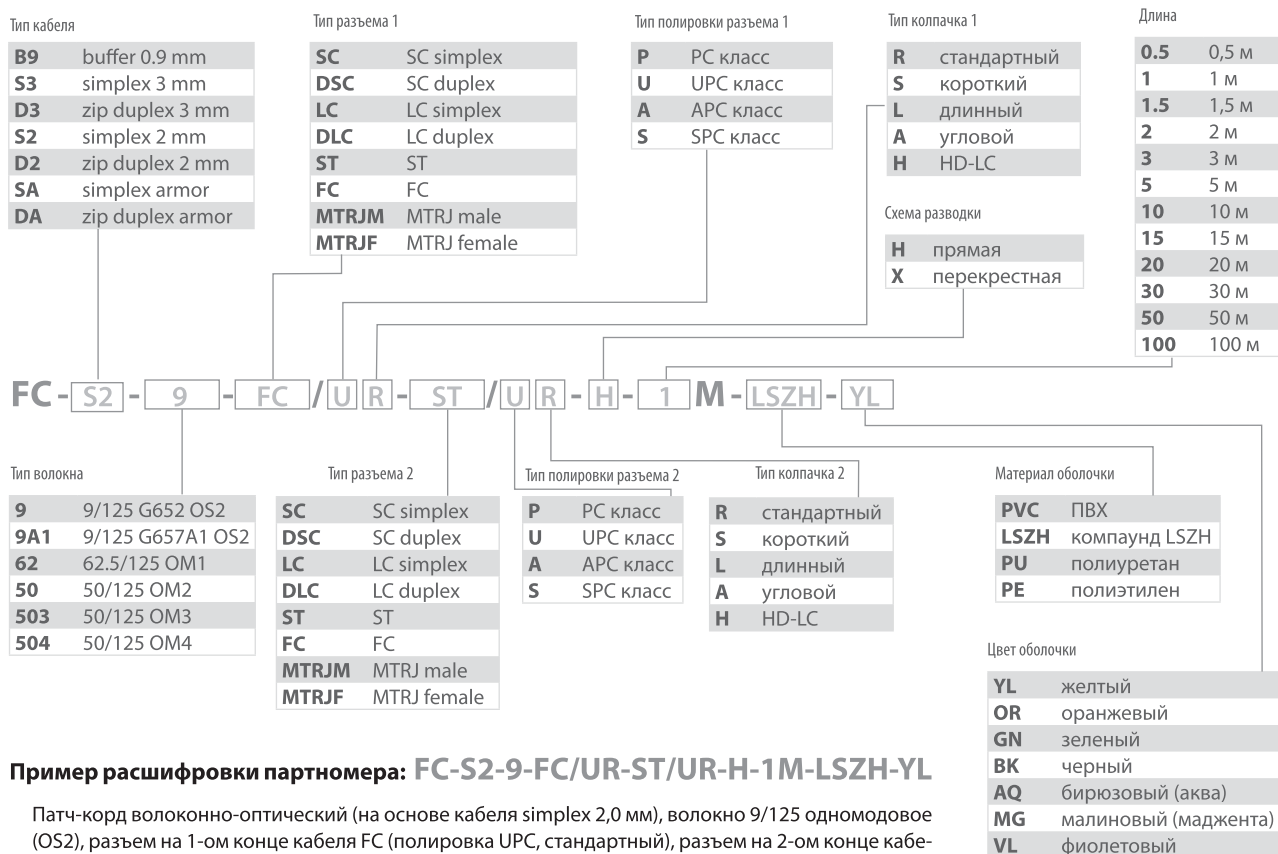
Тип кабеля

| | |
|---|---|
| **B9** | buffer 0.9 mm |
| **S3** | simplex 3 mm |
| **D3** | zip duplex 3 mm |
| **S2** | simplex 2 mm |
| **D2** | zip duplex 2 mm |
| **SA** | simplex armor |
| **DA** | zip duplex armor |

Тип разъема 1

| | |
|---|---|
| **SC** | SC simplex |
| **DSC** | SC duplex |
| **LC** | LC simplex |
| **DLC** | LC duplex |
| **ST** | ST |
| **FC** | FC |
| **MTRJM** | MTRJ male |
| **MTRJF** | MTRJ female |

Тип полировки разъема 1

| | |
|---|---|
| **P** | PC класс |
| **U** | UPC класс |
| **A** | APC класс |
| **S** | SPC класс |

Тип колпачка 1

| | |
|---|---|
| **R** | стандартный |
| **S** | короткий |
| **L** | длинный |
| **A** | угловой |
| **H** | HD-LC |

Схема разводки

| | |
|---|---|
| **H** | прямая |
| **X** | перекрестная |

Длина

| | |
|---|---|
| **0.5** | 0,5 м |
| **1** | 1 м |
| **1.5** | 1,5 м |
| **2** | 2 м |
| **3** | 3 м |
| **5** | 5 м |
| **10** | 10 м |
| **15** | 15 м |
| **20** | 20 м |
| **30** | 30 м |
| **50** | 50 м |
| **100** | 100 м |

FC - S2 - 9 - FC / U R - ST / U R - H - 1 M - LSZH - YL

Тип волокна

| | |
|---|---|
| **9** | 9/125 G652 OS2 |
| **9A1** | 9/125 G657A1 OS2 |
| **62** | 62.5/125 OM1 |
| **50** | 50/125 OM2 |
| **503** | 50/125 OM3 |
| **504** | 50/125 OM4 |

Тип разъема 2

| | |
|---|---|
| **SC** | SC simplex |
| **DSC** | SC duplex |
| **LC** | LC simplex |
| **DLC** | LC duplex |
| **ST** | ST |
| **FC** | FC |
| **MTRJM** | MTRJ male |
| **MTRJF** | MTRJ female |

Тип полировки разъема 2

| | |
|---|---|
| **P** | PC класс |
| **U** | UPC класс |
| **A** | APC класс |
| **S** | SPC класс |

Тип колпачка 2

| | |
|---|---|
| **R** | стандартный |
| **S** | короткий |
| **L** | длинный |
| **A** | угловой |
| **H** | HD-LC |

Материал оболочки

| | |
|---|---|
| **PVC** | ПВХ |
| **LSZH** | компаунд LSZH |
| **PU** | полиуретан |
| **PE** | полиэтилен |

Цвет оболочки

| | |
|---|---|
| **YL** | желтый |
| **OR** | оранжевый |
| **GN** | зеленый |
| **BK** | черный |
| **AQ** | бирюзовый (аква) |
| **MG** | малиновый (маджента) |
| **VL** | фиолетовый |

**Пример расшифровки партномера: FC-S2-9-FC/UR-ST/UR-H-1M-LSZH-YL**

Патч-корд волоконно-оптический (на основе кабеля simplex 2,0 мм), волокно 9/125 одномодовое (OS2), разъем на 1-ом конце кабеля FC (полировка UPC, стандартный), разъем на 2-ом конце кабе-